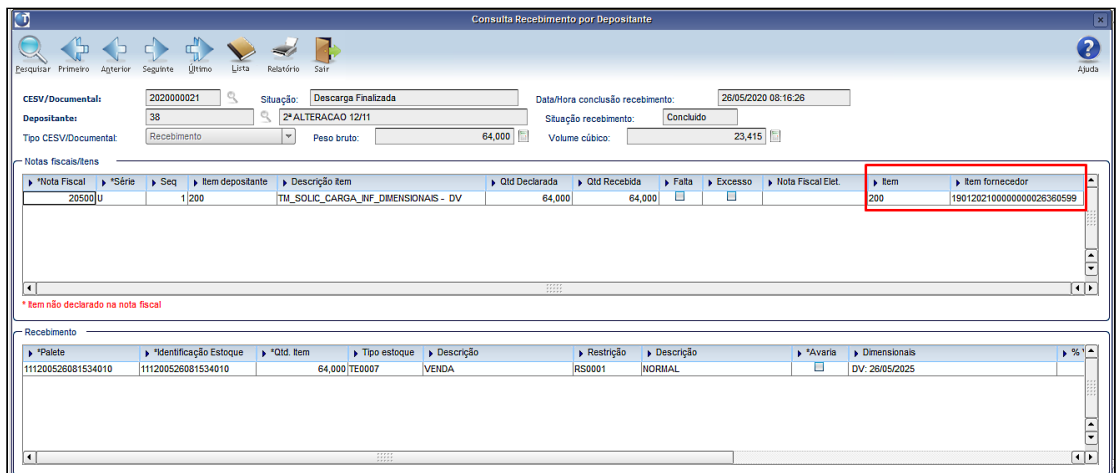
Consulta Recebimento por Depositante

Pesquisar Primeiro Anterior Seguinte Último Lista Relatório Sair Ajuda

CESV/Documental: 2020000021 Situação: Descarga Finalizada Data/Hora conclusão recebimento: 26/05/2020 08:16:26

Depositante: 38 2ª ALTERACAO 12/11 Situação recebimento: Concluido

Tipo CESV/Documental: Recebimento Peso bruto: 64,000 Volume cúbico: 23,415

Notas fiscais/itens

| *Nota Fiscal | *Série | Seq | Item depositante | Descrição item | Qtd Declarada | Qtd Recebida | Falta | Excesso | Nota Fiscal Elet. | Item | Item fornecedor |
|---|---|---|---|---|---|---|---|---|---|---|---|
| 20500 | U | 1 | 200 | TM_SOLIC_CARGA_INF_DIMENSIONAIS - DV | 64,000 | 64,000 | | | | 200 | 19012021000000000026360599 |

* Item não declarado na nota fiscal

Recebimento

| *Palete | *Identificação Estoque | *Qtd. Item | Tipo estoque | Descrição | Restrição | Descrição | *Avaria | Dimensionais | % |
|---|---|---|---|---|---|---|---|---|---|
| 111200526081534010 | 111200526081534010 | 64,000 | TE0007 | VENDA | RS0001 | NORMAL | | DV: 26/05/2025 | |